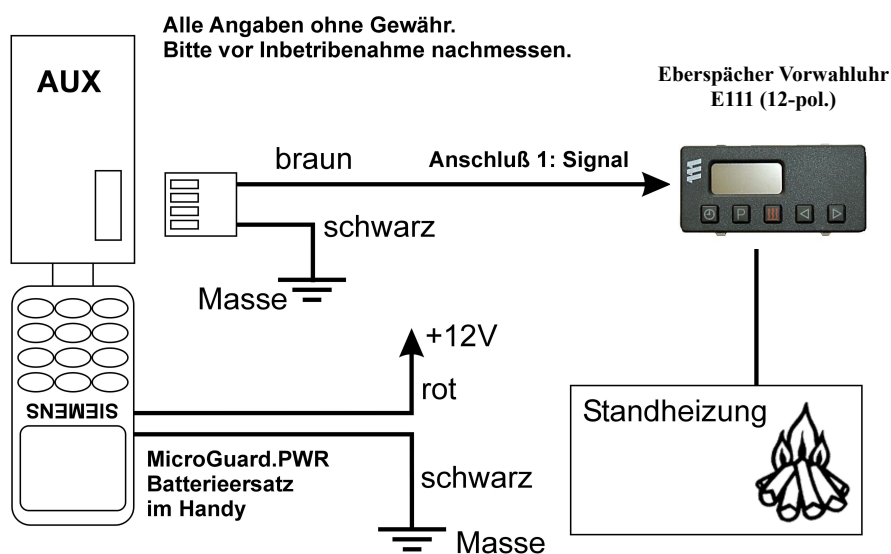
Alle Angaben ohne Gewähr.
Bitte vor Inbetribenahme nachmessen.

AUX

Eberspächer Vorwahluhr
E111 (12-pol.)

braun

Anschluß 1: Signal

schwarz

Masse

+12V

rot

SIEMENS

Standheizung

MicroGuard.PWR
Batterieersatz
im Handy

schwarz

Masse